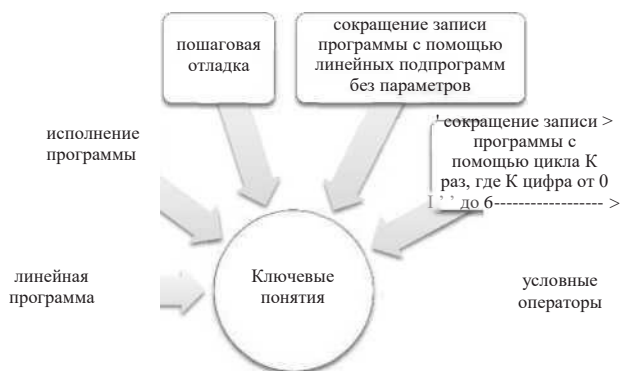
пошаговая отладка

сокращение записи программы с помощью линейных подпрограмм без параметров

исполнение программы

сокращение записи > программы с помощью цикла К раз, где К цифра от 0 до 6------------------ >

линейная программа

Ключевые понятия

условные операторы